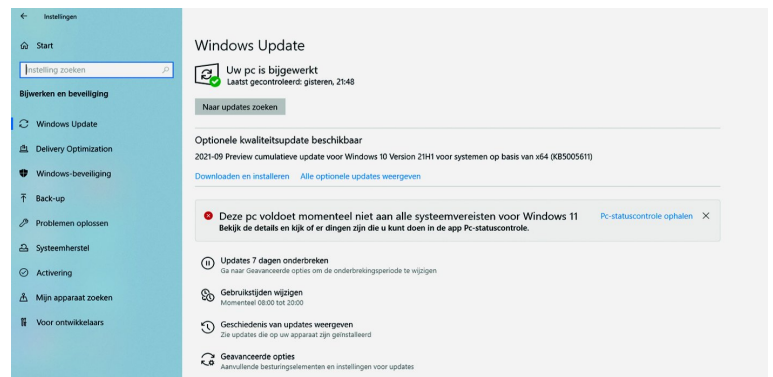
Instellingen

Start

Instelling zoeken

Bijwerken en beveiliging

Windows Update

Delivery Optimization

Windows-beveiliging

Back-up

Problemen oplossen

Systeemherstel

Activering

Mijn apparaat zoeken

Voor ontwikkelaars

Windows Update

Uw pc is bijgewerkt
Laatst gecontroleerd: gisteren, 21:48

Naar updates zoeken

Optionele kwaliteitsupdate beschikbaar

2021-09 Preview cumulatieve update voor Windows 10 Version 21H1 voor systemen op basis van x64 (KB5005611)

Downloaden en installeren Alle optionele updates weergeven

Deze pc voldoet momenteel niet aan alle systeemvereisten voor Windows 11
Bekijk de details en kijk of er dingen zijn die u kunt doen in de app Pc-statuscontrole.

Pc-statuscontrole ophalen

Updates 7 dagen onderbreken
Ga naar Geavanceerde opties om de onderbrekingsperiode te wijzigen

Gebruikstijden wijzigen
Momenteel 08:00 tot 20:00

Geschiedenis van updates weergeven
Zie updates die op uw apparaat zijn geïnstalleerd

Geavanceerde opties
Aanvullende besturingselementen en instellingen voor updates